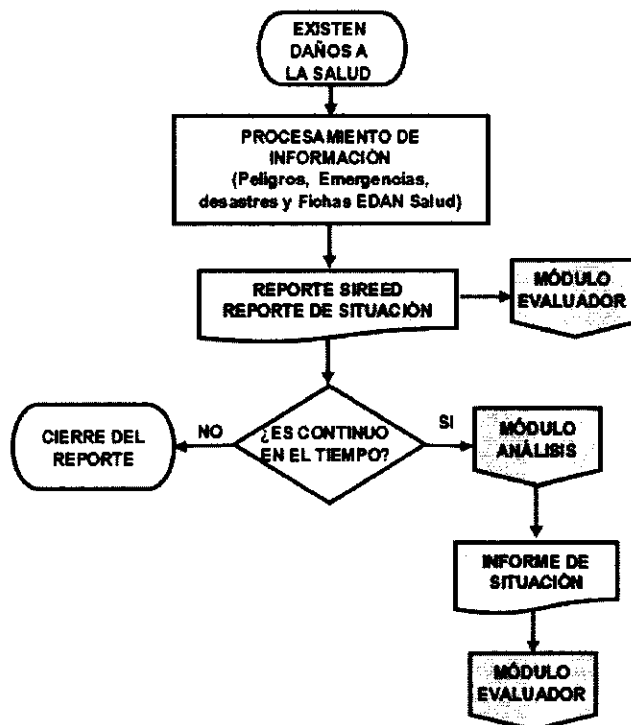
EXISTEN DAÑOS A LA SALUD

PROCESAMIENTO DE INFORMACIÓN (Peligros, Emergencias, desastres y Fichas EDAN Salud)

REPORTE SIREED REPORTE DE SITUACIÓN

MÓDULO EVALUADOR

¿ES CONTINUO EN EL TIEMPO?

NO

CIERRE DEL REPORTE

SI

MÓDULO ANÁLISIS

INFORME DE SITUACIÓN

MÓDULO EVALUADOR